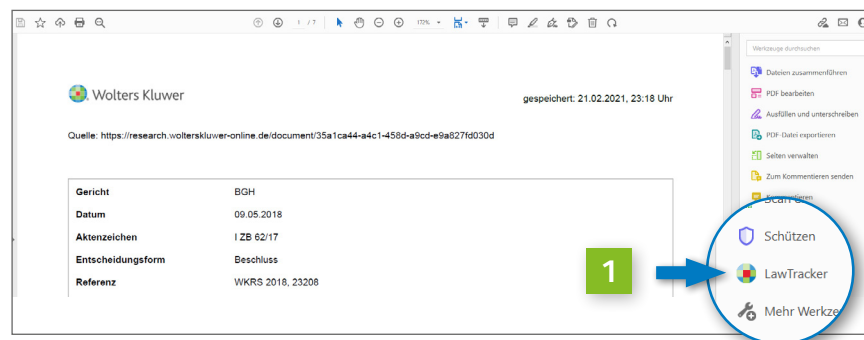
1 / 7
172%

Wolters Kluwer

gespeichert: 21.02.2021, 23:18 Uhr

Quelle: https://research.wolterskluwer-online.de/document/35a1ca44-a4c1-458d-a9cd-e9a827fd030d

| Gericht | BGH |
|---|---|
| Datum | 09.05.2018 |
| Aktenzeichen | I ZB 62/17 |
| Entscheidungsform | Beschluss |
| Referenz | WKRS 2018, 23208 |

Werkzeuge durchsuchen
Dateien zusammenführen
PDF bearbeiten
Ausfüllen und unterschreiben
PDF-Datei exportieren
Seiten verwalten
Zum Kommentieren senden
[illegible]
Schützen
LawTracker
Mehr Werkze

1